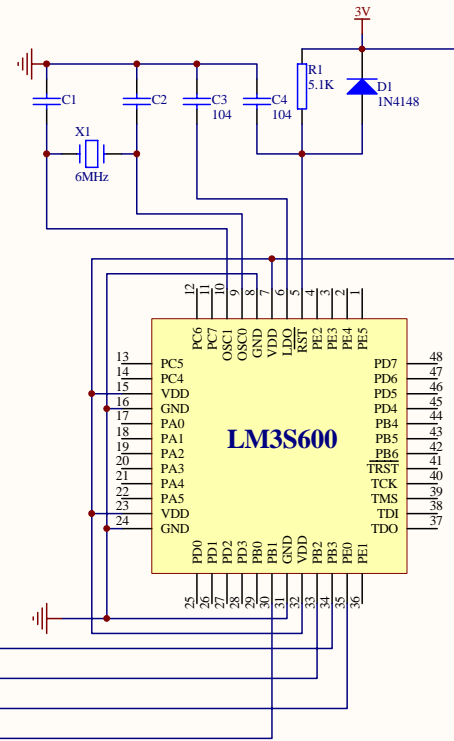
3V

R1
5.1K

D1
1N4148

C1 C2 C3 104 C4 104

X1
6MHz

12 11 10 9 8 7 6 5 4 3 2 1

PC6 PC7 OSC1 OSC0 GND VDD LDO RST PE2 PE3 PE4 PE5

13 PC5
14 PC4
15 VDD
16 GND
17 PA0
18 PA1
19 PA2
20 PA3
21 PA4
22 PA5
23 VDD
24 GND

LM3S600

PD7 48
PD6 47
PD5 46
PD4 45
PB4 44
PB5 43
PB6 42
PB7 41
TRST 40
TCK 39
TMS 38
TDI 37
TDO

PD0 PD1 PD2 PD3 PB0 PB1 GND VDD PB2 PB3 PE0 PE1

25 26 27 28 29 30 31 32 33 34 35 36